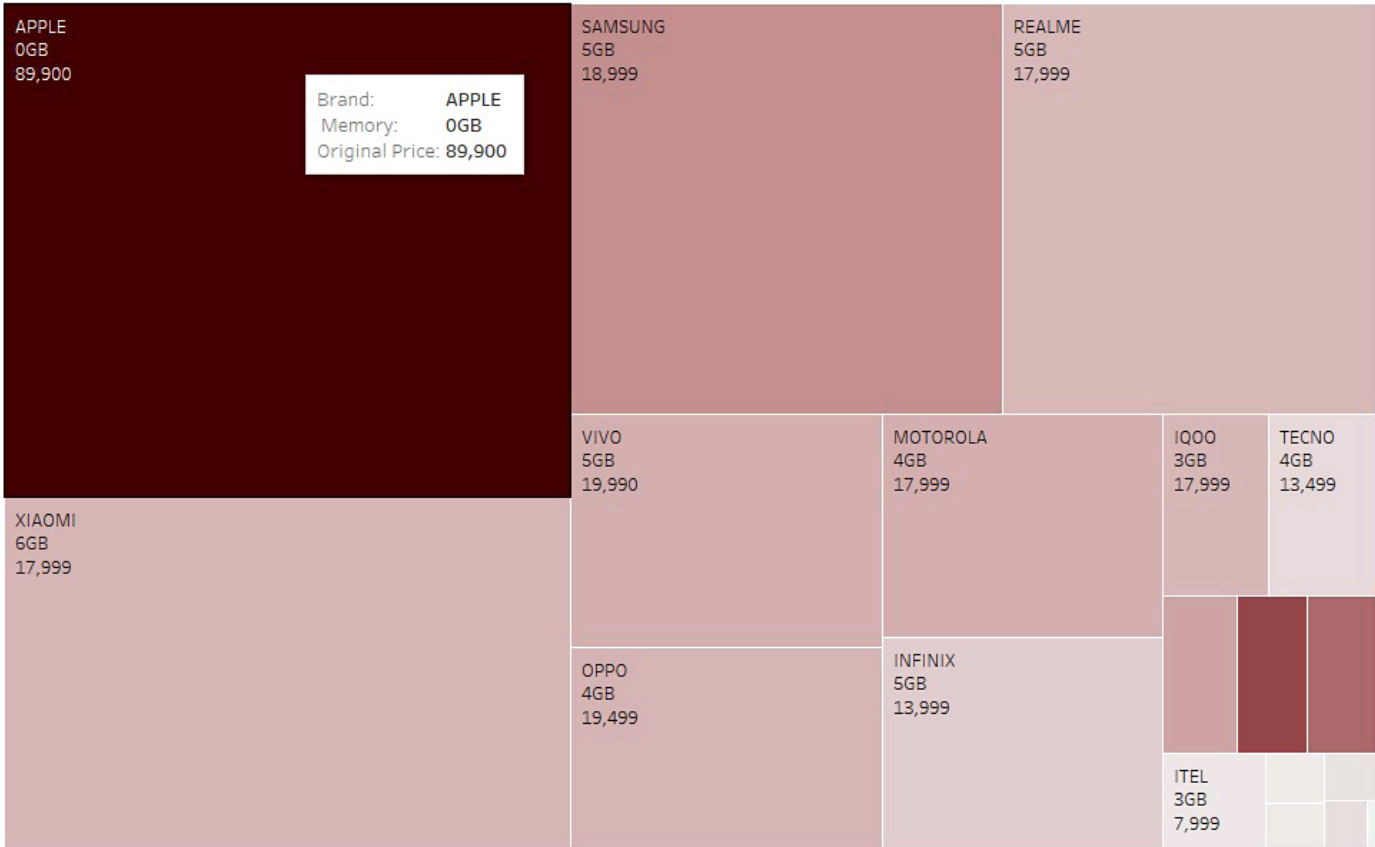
APPLE
0GB
89,900

Brand: APPLE
Memory: 0GB
Original Price: 89,900

SAMSUNG
5GB
18,999

REALME
5GB
17,999

XIAOMI
6GB
17,999

VIVO
5GB
19,990

MOTOROLA
4GB
17,999

IQOO
3GB
17,999

TECNO
4GB
13,499

OPPO
4GB
19,499

INFINIX
5GB
13,999

ITEL
3GB
7,999